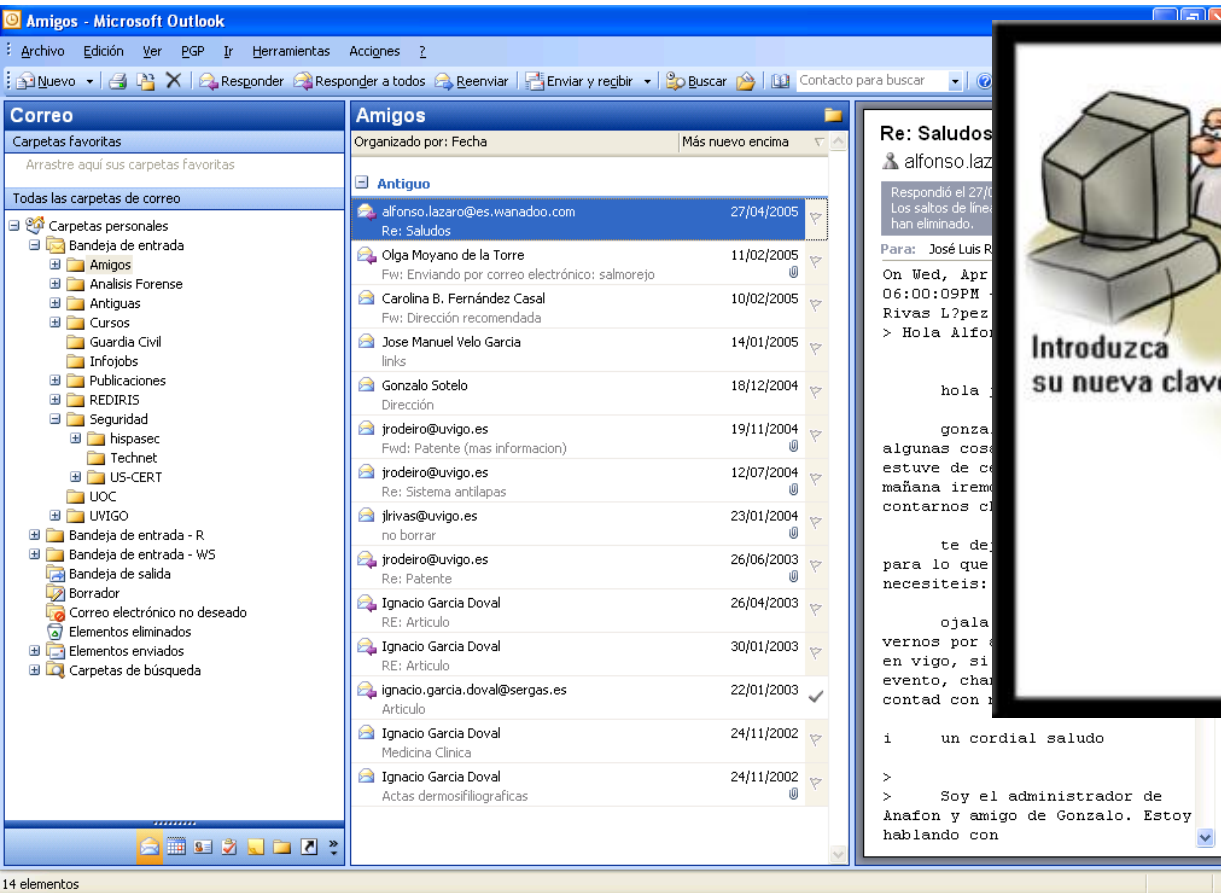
Amigos - Microsoft Outlook

Archivo Edición Ver PGP Ir Herramientas Acciones ?

Nuevo | Responder | Responder a todos | Reenviar | Enviar y recibir | Buscar | Contacto para buscar

Correo

Carpetas favoritas

Arrastre aquí sus carpetas favoritas

Todas las carpetas de correo

Carpetas personales
Bandeja de entrada
Amigos
Analisis Forense
Antiguas
Cursos
Guardia Civil
Infojobs
Publicaciones
REDIRIS
Seguridad
hispasec
Technet
US-CERT
UOC
UVIGO
Bandeja de entrada - R
Bandeja de entrada - WS
Bandeja de salida
Borrador
Correo electrónico no deseado
Elementos eliminados
Elementos enviados
Carpetas de búsqueda

Amigos

Organizado por: Fecha | Más nuevo encima

Antiguo

alfonso.lazaro@es.wanadoo.com 27/04/2005
Re: Saludos

Olga Moyano de la Torre 11/02/2005
Fw: Enviando por correo electrónico: salmorejo

Carolina B. Fernández Casal 10/02/2005
Fw: Dirección recomendada

Jose Manuel Velo Garcia 14/01/2005
links

Gonzalo Sotelo 18/12/2004
Dirección

jrodeiro@uvigo.es 19/11/2004
Fwd: Patente (mas informacion)

jrodeiro@uvigo.es 12/07/2004
Re: Sistema antilapas

jlrivas@uvigo.es 23/01/2004
no borrar

jrodeiro@uvigo.es 26/06/2003
Re: Patente

Ignacio Garcia Doval 26/04/2003
RE: Articulo

Ignacio Garcia Doval 30/01/2003
RE: Articulo

ignacio.garcia.doval@sergas.es 22/01/2003
Articulo

Ignacio Garcia Doval 24/11/2002
Medicina Clinica

Ignacio Garcia Doval 24/11/2002
Actas dermosifiliograficas

Re: Saludos
alfonso.laz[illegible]

Respondió el 27/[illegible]
Los saltos de líne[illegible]
han eliminado.

Para: José Luis R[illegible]

On Wed, Apr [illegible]
06:00:09PM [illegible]
Rivas L?pez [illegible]
> Hola Alfo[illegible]

hola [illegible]

gonza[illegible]
algunas cos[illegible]
estuve de c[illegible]
mañana irem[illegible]
contarnos c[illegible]

te de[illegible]
para lo que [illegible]
necesiteis: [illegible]

ojala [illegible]
vernos por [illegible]
en vigo, si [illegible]
evento, cha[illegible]
contad con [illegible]

i un cordial saludo

>
> Soy el administrador de
Anafon y amigo de Gonzalo. Estoy
hablando con

Introduzca
su nueva clav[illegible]

14 elementos